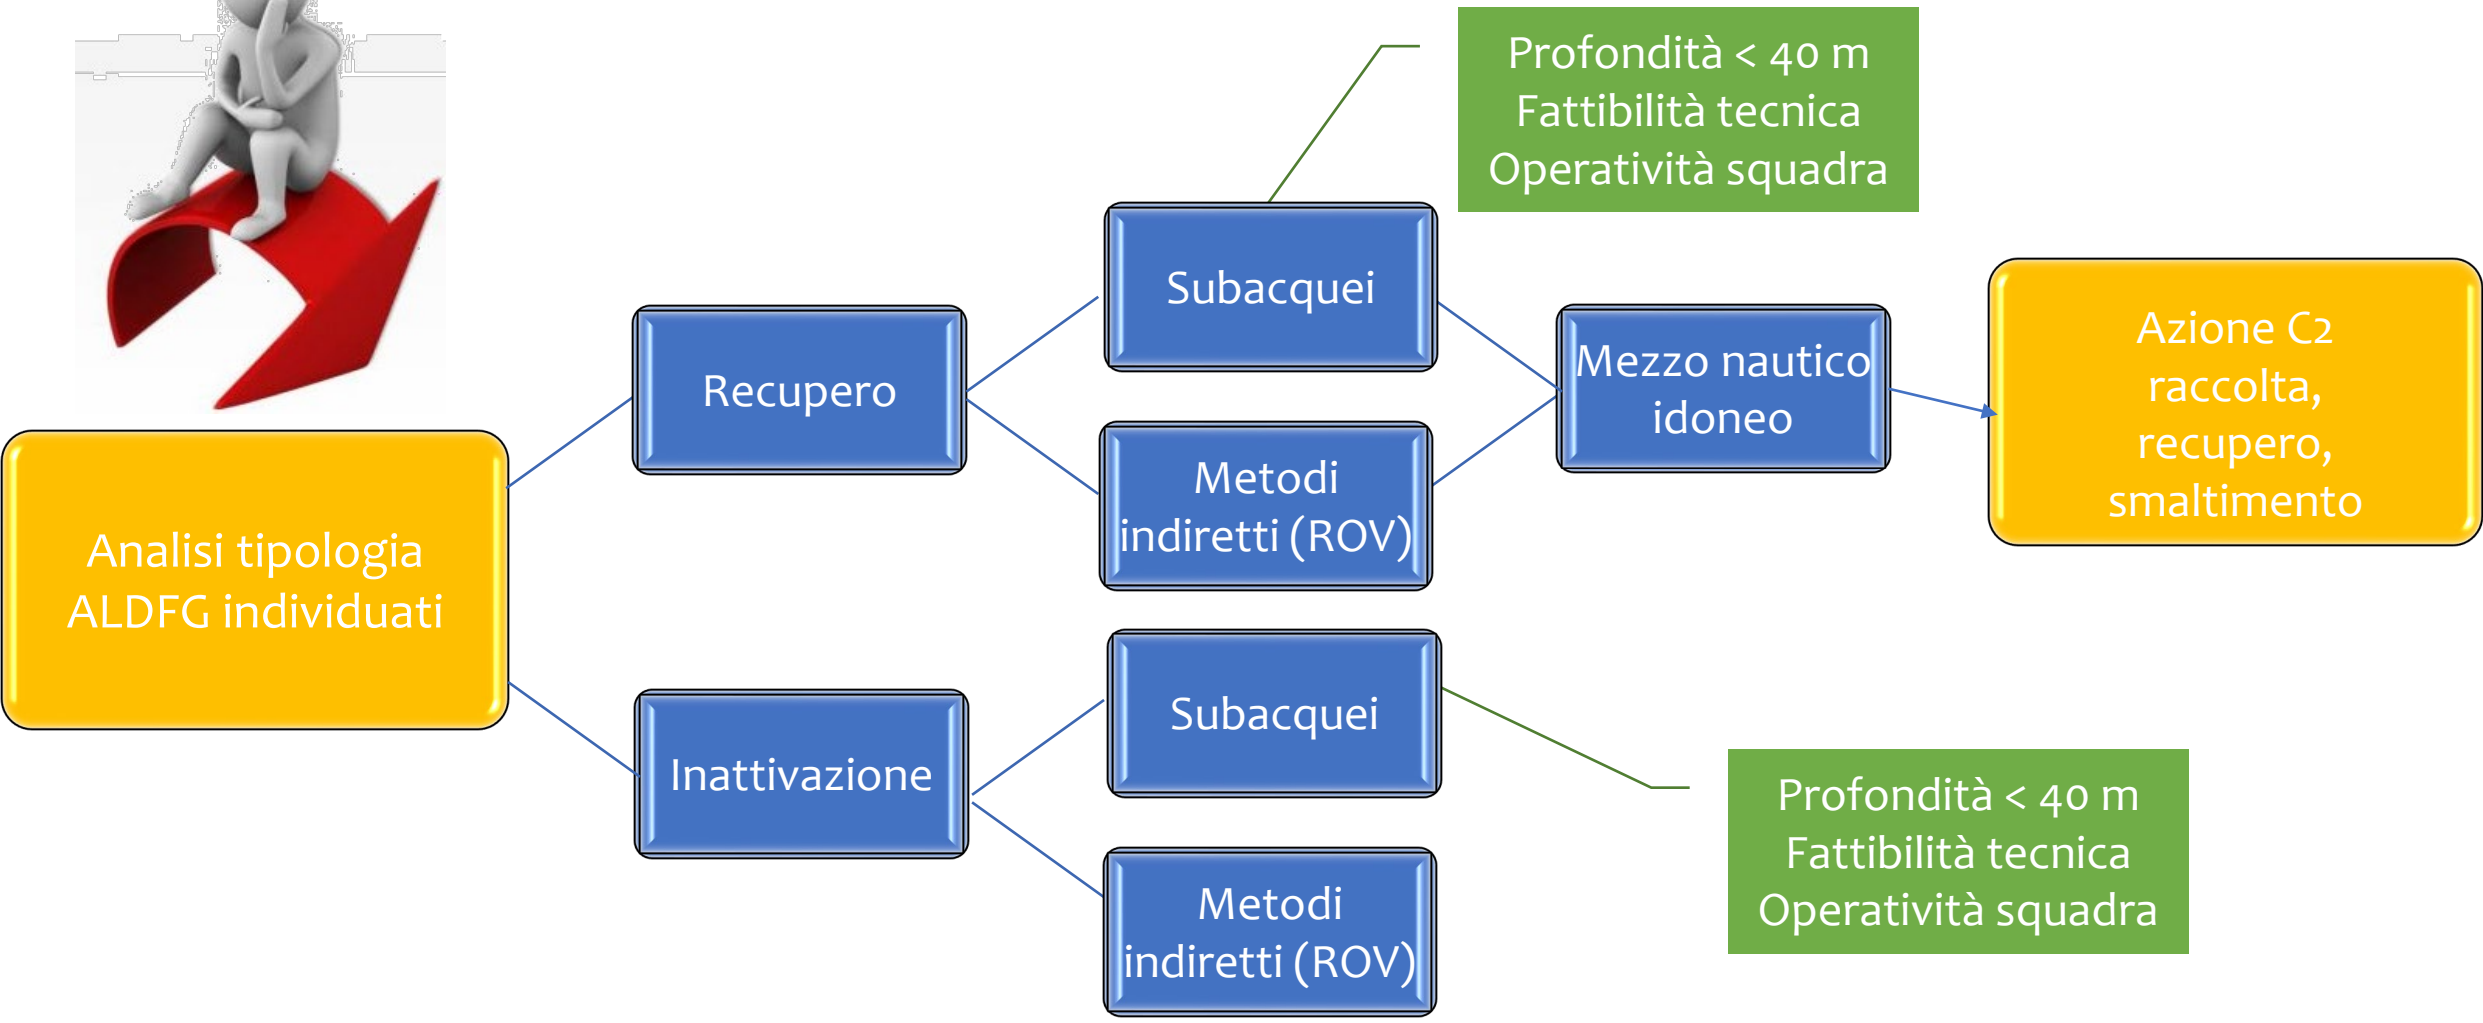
Analisi tipologia ALDFG individuati

Recupero

Subacquei

Profondità < 40 m
Fattibilità tecnica
Operatività squadra

Metodi indiretti (ROV)

Mezzo nautico idoneo

Azione C2 raccolta, recupero, smaltimento

Inattivazione

Subacquei

Metodi indiretti (ROV)

Profondità < 40 m
Fattibilità tecnica
Operatività squadra